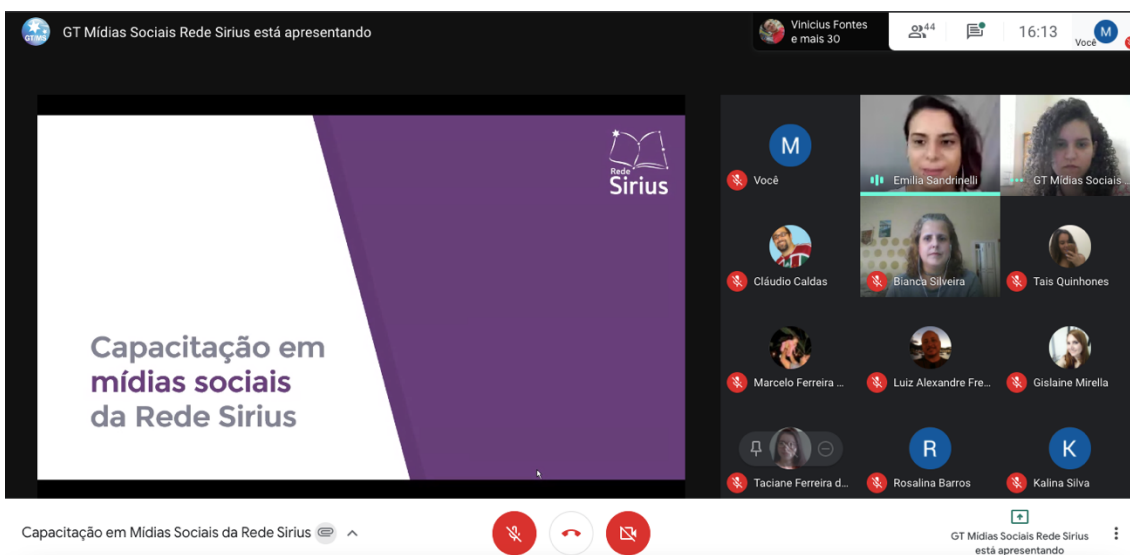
GT MS

GT Mídias Sociais Rede Sirius está apresentando

Vinicius Fontes e mais 30

44

16:13

M

Você

Rede Sirius

Capacitação em mídias sociais da Rede Sirius

M

Você

Emilia Sandrinelli

GT Mídias Sociais

Cláudio Caldas

Bianca Silveira

Tais Quinhones

Marcelo Ferreira ...

Luiz Alexandre Fre...

Gislaine Mirella

Taciane Ferreira d...

R

Rosalina Barros

K

Kalina Silva

Capacitação em Mídias Sociais da Rede Sirius

GT Mídias Sociais Rede Sirius está apresentando